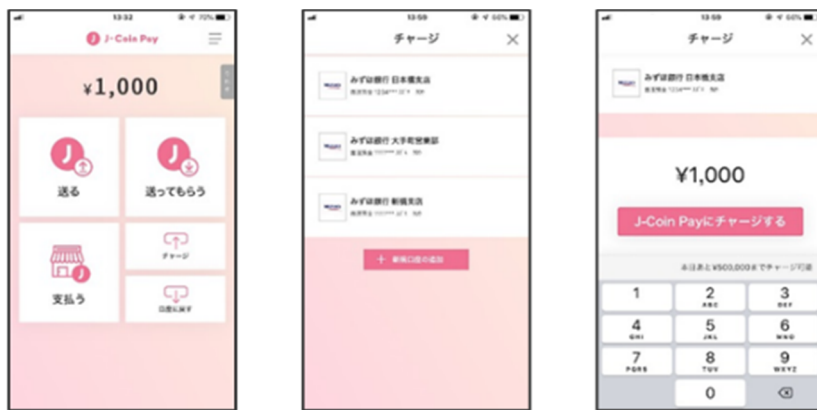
13:32

J-Coin Pay

¥1,000

送る

送ってもらう

支払う

チャージ

口座に戻す

13:59

チャージ

みずほ銀行 日本橋支店

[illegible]

みずほ銀行 大手町営業部

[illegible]

みずほ銀行 新橋支店

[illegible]

+ 新規口座の追加

13:59

チャージ

みずほ銀行 日本橋支店

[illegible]

¥1,000

J-Coin Payにチャージする

本日あと¥500,000までチャージ可能

1

2 ABC

3 DEF

4 GHI

5 JKL

6 MNO

7 PQRS

8 TUV

9 WXYZ

0